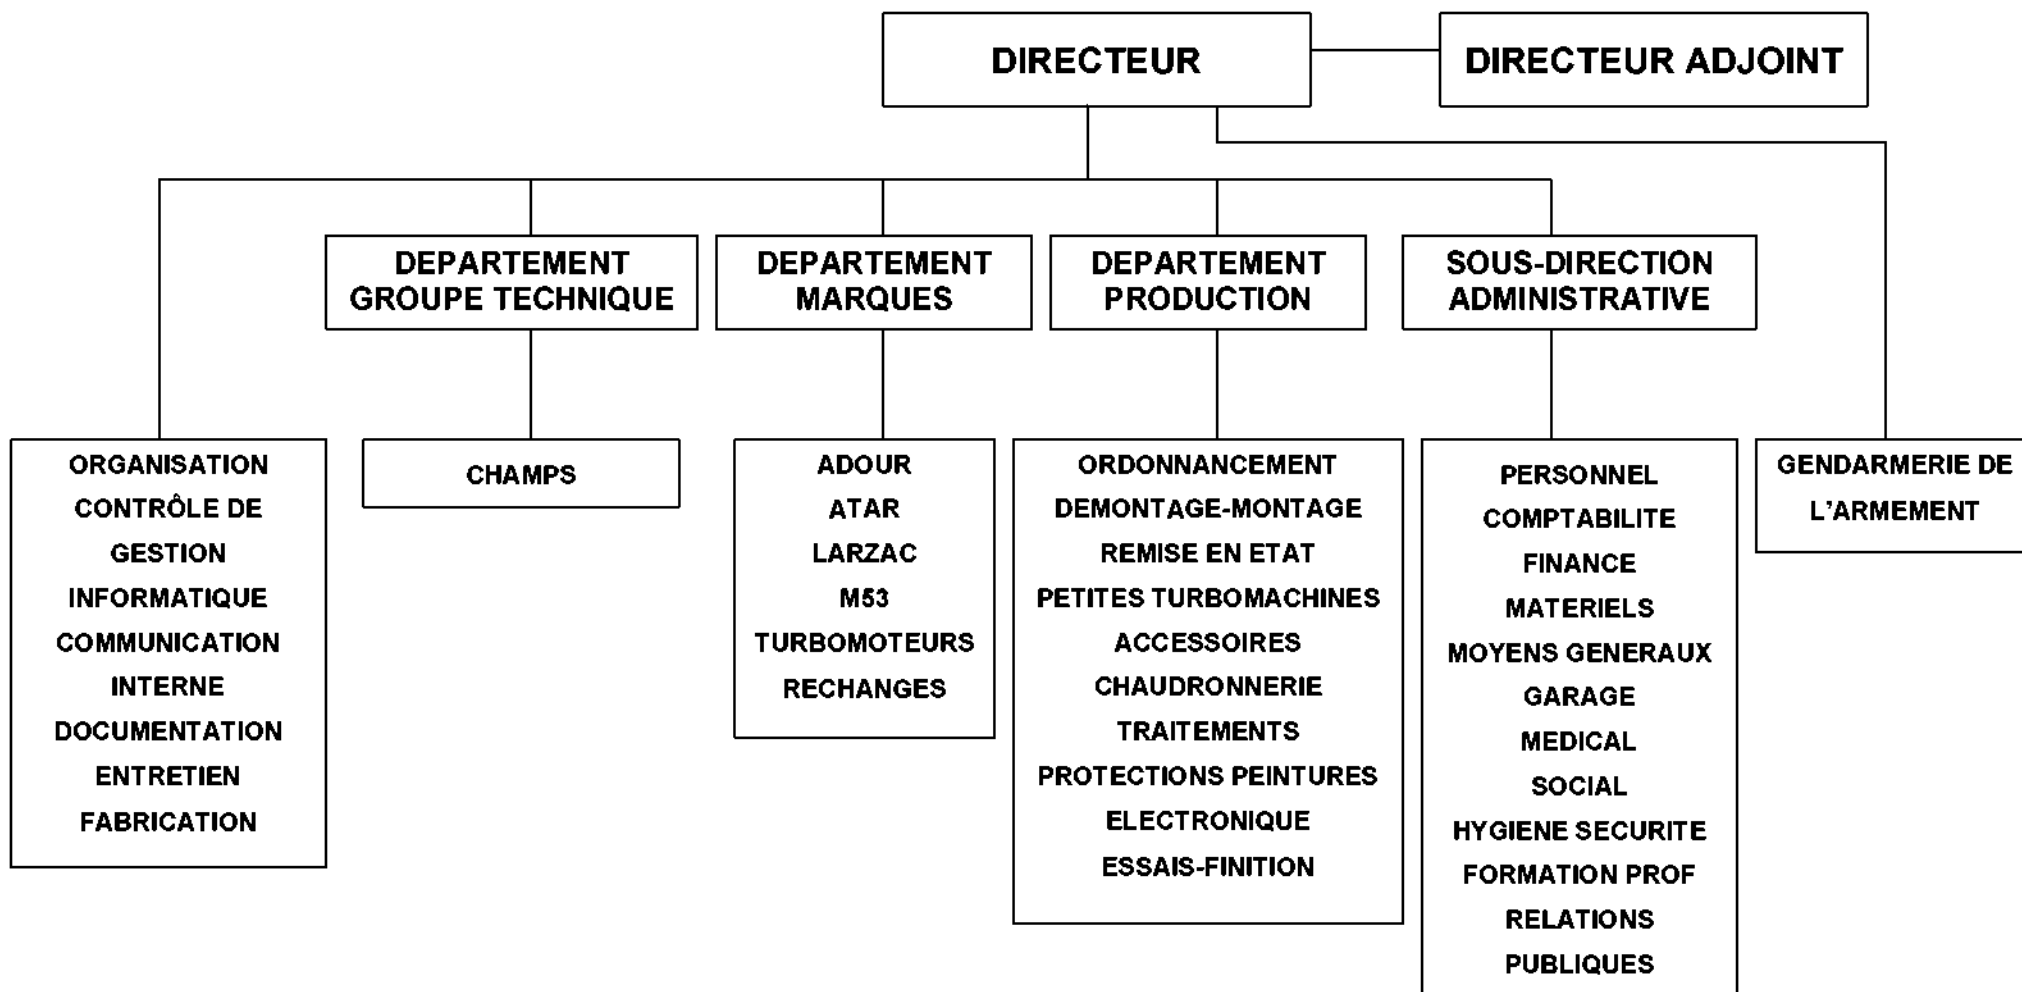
DIRECTEUR

DIRECTEUR ADJOINT

DEPARTEMENT GROUPE TECHNIQUE

DEPARTEMENT MARQUES

DEPARTEMENT PRODUCTION

SOUS-DIRECTION ADMINISTRATIVE

ORGANISATION
CONTRÔLE DE GESTION
INFORMATIQUE
COMMUNICATION INTERNE
DOCUMENTATION
ENTRETIEN
FABRICATION

CHAMPS

ADOUR
ATAR
LARZAC
M53
TURBOMOTEURS
RECHANGES

ORDONNANCEMENT
DEMONTAGE-MONTAGE
REMISE EN ETAT
PETITES TURBOMACHINES
ACCESSOIRES
CHAUDRONNERIE
TRAITEMENTS
PROTECTIONS PEINTURES
ELECTRONIQUE
ESSAIS-FINITION

PERSONNEL
COMPTABILITE
FINANCE
MATERIELS
MOYENS GENERAUX
GARAGE
MEDICAL
SOCIAL
HYGIENE SECURITE
FORMATION PROF
RELATIONS PUBLIQUES

GENDARMERIE DE L'ARMEMENT